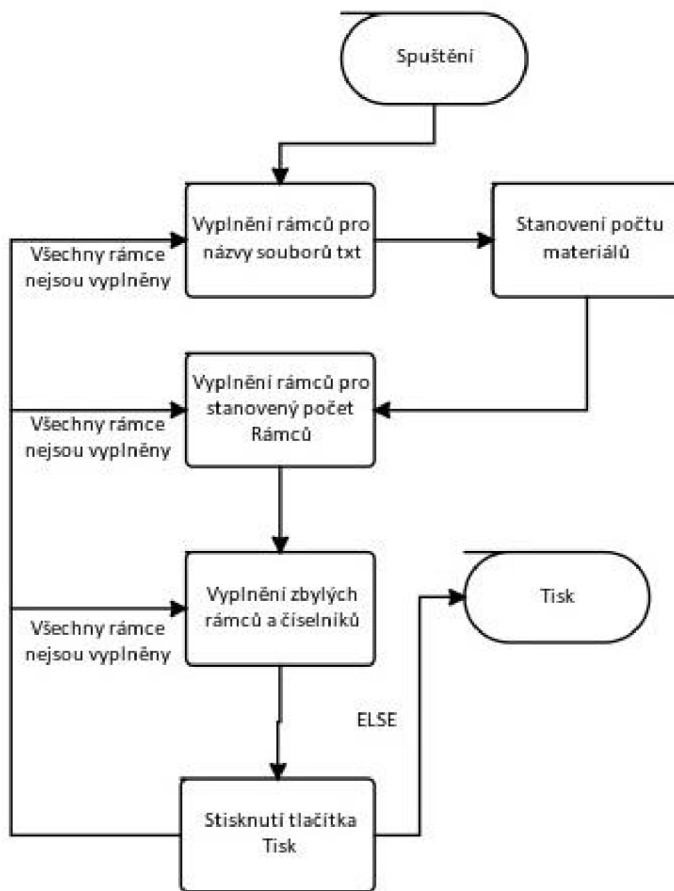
Spuštění

Vyplnění rámců pro názvy souborů txt

Stanovení počtu materiálů

Všechny rámce nejsou vyplněny

Vyplnění rámců pro stanovený počet Rámců

Všechny rámce nejsou vyplněny

Vyplnění zbylých rámců a číselníků

Všechny rámce nejsou vyplněny

Tisk

ELSE

Stisknutí tlačítka Tisk